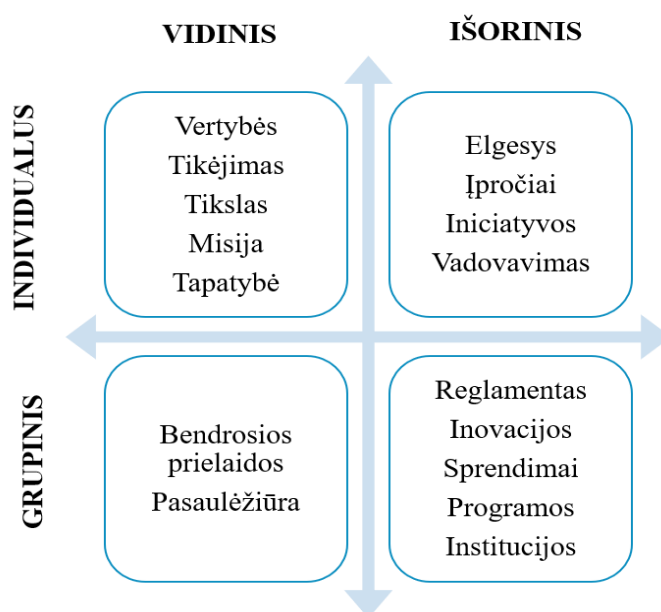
VIDINIS

IŠORINIS

INDIVIDUALUS

Vertybės
Tikėjimas
Tikslas
Misija
Tapatybė

Elgesys
Įpročiai
Iniciatyvos
Vadovavimas

GRUPINIS

Bendrosios prielaidos
Pasaulėžiūra

Reglamentas
Inovacijos
Sprendimai
Programos
Institucijos